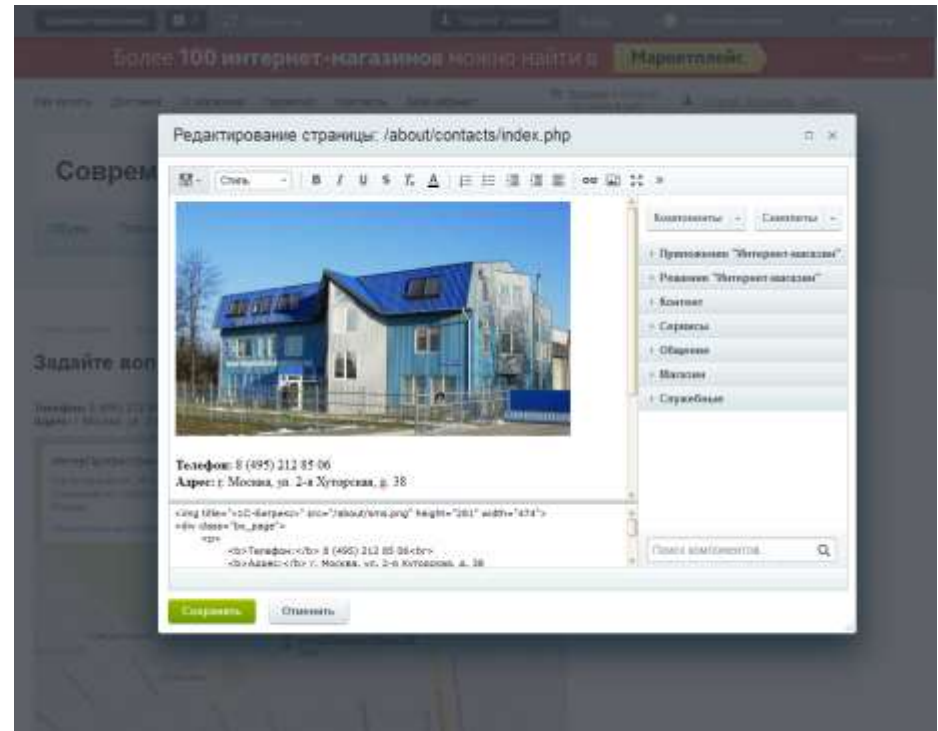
Более 100 интернет-магазинов можно найти в Маркетплейс

Соврем

Задайте воп

Редактирование страницы: /about/contacts/index.php

Стиль

Компоненты Сниппеты

Приложения "Интернет-магазин"

Решения "Интернет-магазин"

Контент

Сервисы

Общение

Магазин

Служебные

Телефон: 8 (495) 212 85 06
Адрес: г. Москва, ул. 2-я Хуторская, д. 38

<img title="«1С-Битрикс»" src="/about/img.png" height="261" width="474">
<div class="bx_page">
<p>
<b>Телефон:</b> 8 (495) 212 85 06<br>
<b>Адрес:</b> г. Москва, ул. 2-я Хуторская, д. 38

Поиск компонентов

Сохранить Отменить